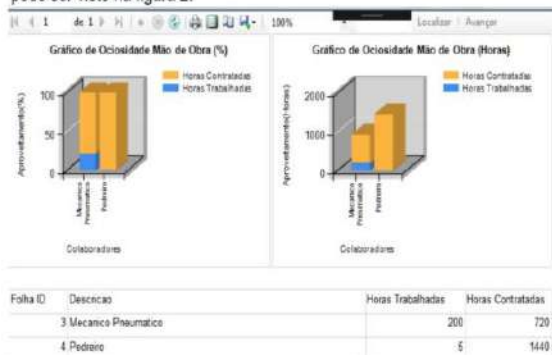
pode ser visto na figura 2.

1 de 1 100% Localizar | Avançar

Gráfico de Ociosidade Mão de Obra (%)

Horas Contratadas
Horas Trabalhadas

Aproveitamento(%)

100
50
0

Mecanico Pneumatico
Pedreiro

Colaboradores

Gráfico de Ociosidade Mão de Obra (Horas)

Horas Contratadas
Horas Trabalhadas

Aproveitamento(+horas)

2000
1000
0

Mecanico Pneumatico
Pedreiro

Colaboradores

| Folha ID | Descricao | Horas Trabalhadas | Horas Contratadas |
|---|---|---|---|
| 3 | Mecanico Pneumatico | 200 | 720 |
| 4 | Pedreiro | 5 | 1440 |